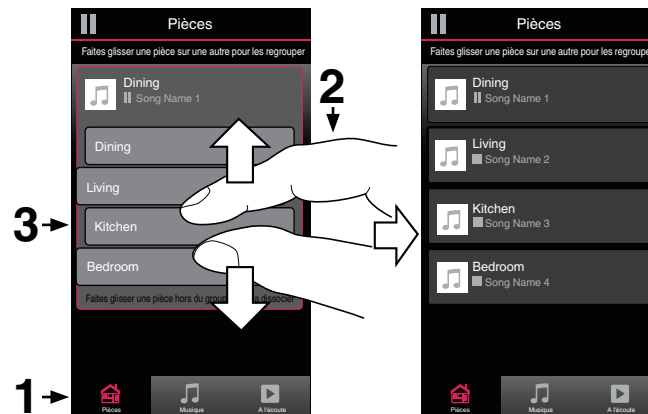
Pièces

Faites glisser une pièce sur une autre pour les regrouper

Dining
Song Name 1

Dining

Living

Kitchen

Bedroom

Faites glisser une pièce hors du gro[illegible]s dissocier

2

3

1

Pièces Musique A l'écoute

Pièces

Faites glisser une pièce sur une autre pour les regrouper

Dining
Song Name 1

Living
Song Name 2

Kitchen
Song Name 3

Bedroom
Song Name 4

Pièces Musique A l'écoute